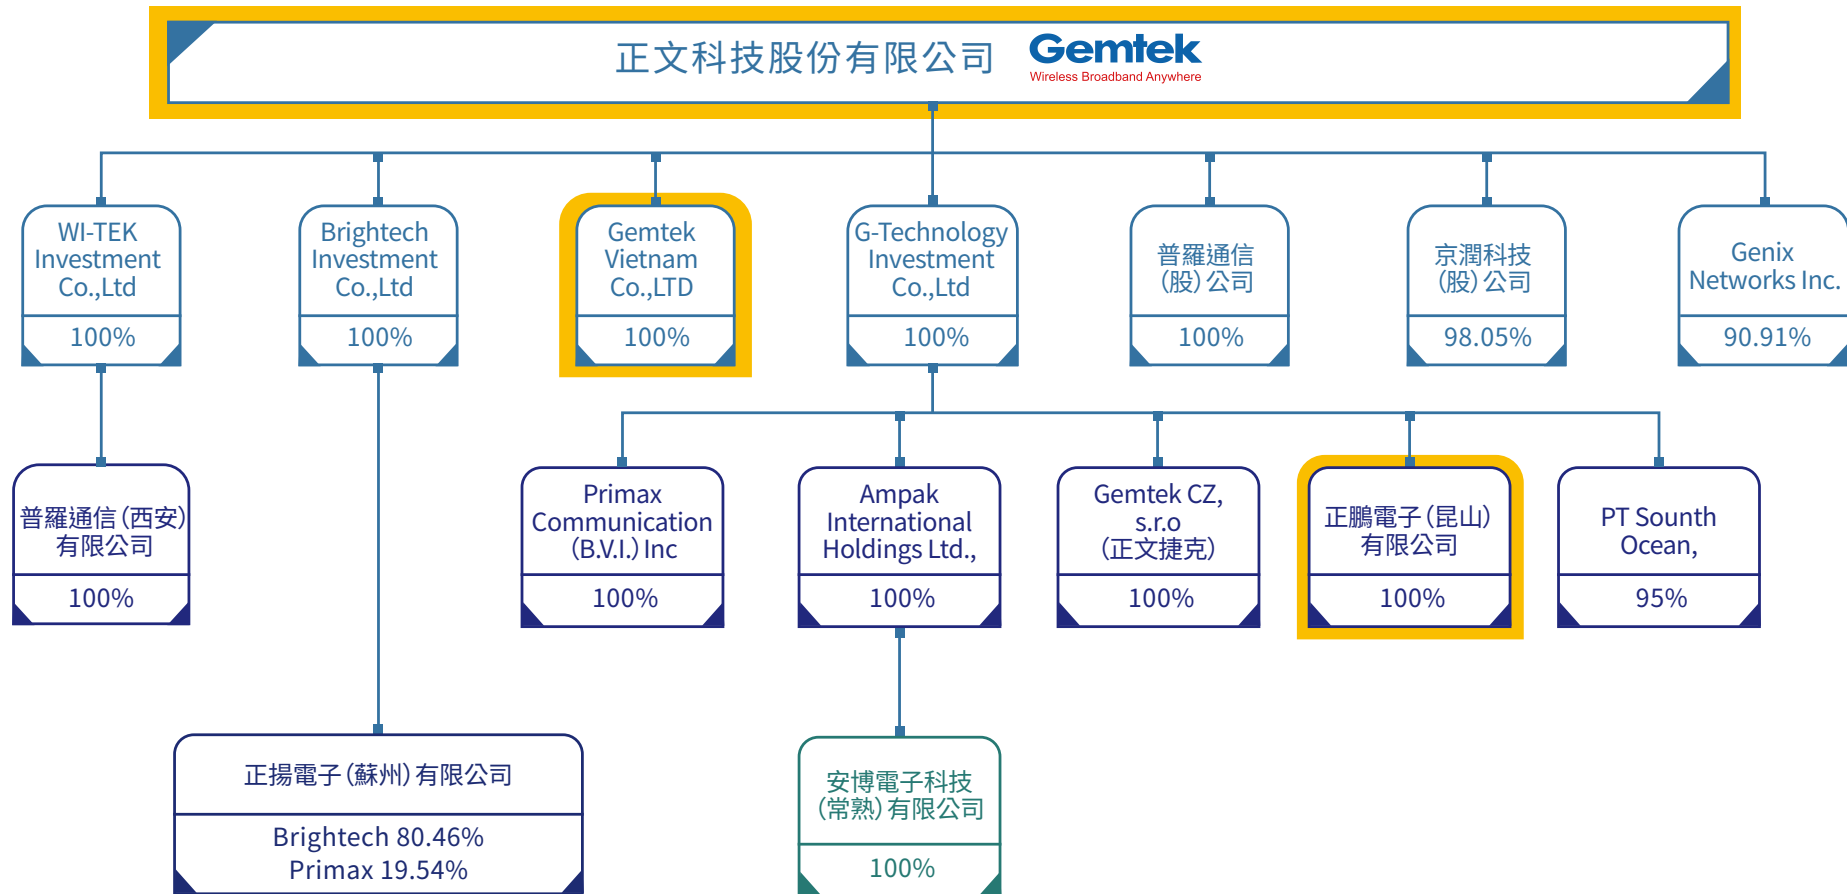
正文科技股份有限公司 Gemtek Wireless Broadband Anywhere

WI-TEK Investment Co.,Ltd
100%

Brightech Investment Co.,Ltd
100%

Gemtek Vietnam Co.,LTD
100%

G-Technology Investment Co.,Ltd
100%

普羅通信(股)公司
100%

京潤科技(股)公司
98.05%

Genix Networks Inc.
90.91%

普羅通信(西安)有限公司
100%

Primax Communication (B.V.I.) Inc
100%

Ampak International Holdings Ltd.,
100%

Gemtek CZ, s.r.o (正文捷克)
100%

正鵬電子(昆山)有限公司
100%

PT Sounth Ocean,
95%

正揚電子(蘇州)有限公司
Brightech 80.46%
Primax 19.54%

安博電子科技(常熟)有限公司
100%